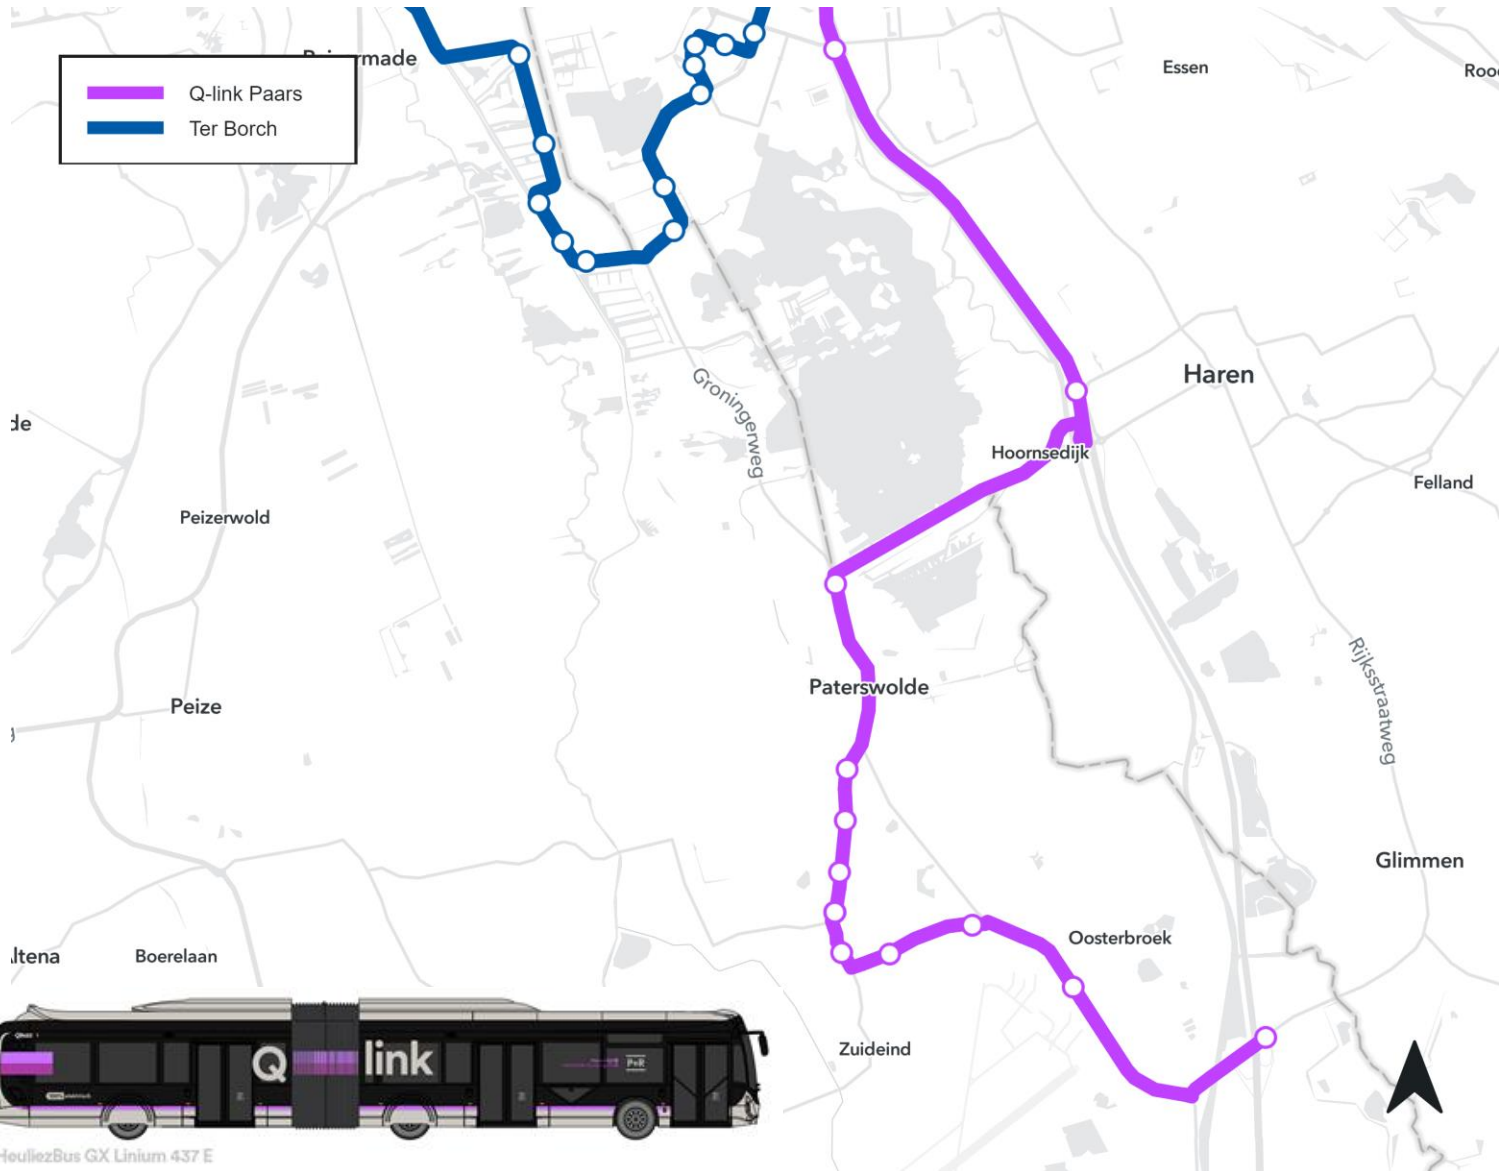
Q-link Paars
Ter Borch

P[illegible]made

Essen

Roo

Haren

Hoornsedijk

Groningerweg

de

Peizerwold

Felland

Paterswolde

Peize

Rijksstraatweg

Glimmen

Oosterbroek

ltena

Boerelaan

Zuideind

Q link

P+R

HeuliezBus GX Linium 437 E